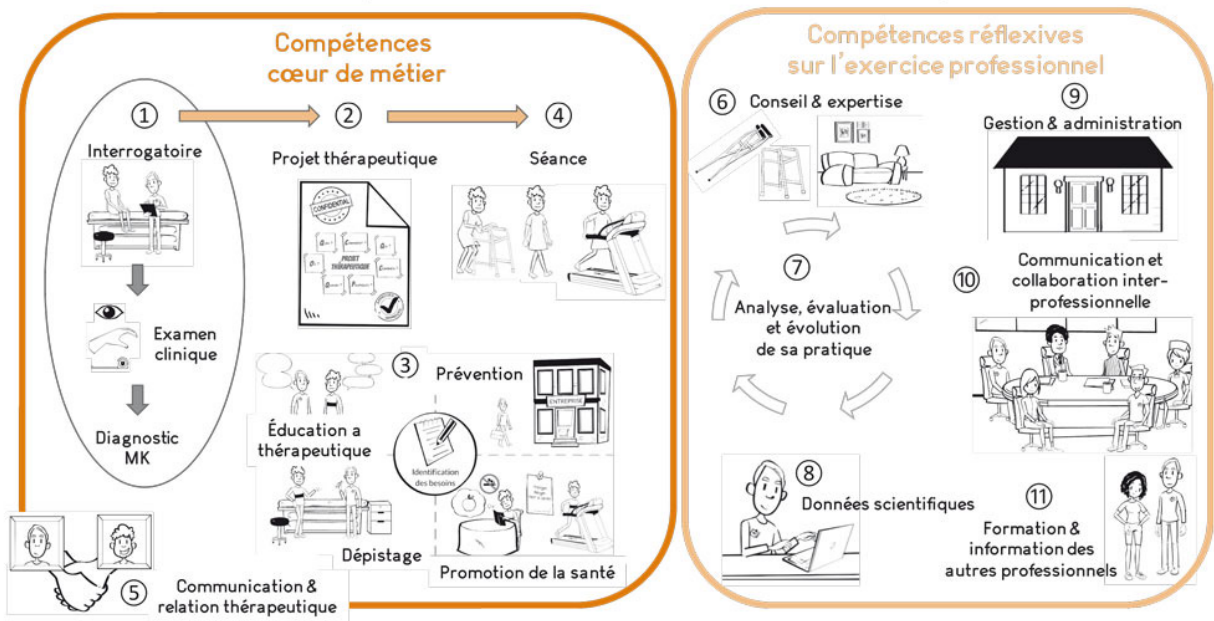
Compétences cœur de métier

① Interrogatoire

Examen clinique

Diagnostic MK

② Projet thérapeutique

CONFIDENTIEL

PROJET THÉRAPEUTIQUE

④ Séance

③ Prévention

ENTREPRISE

Éducation a thérapeutique

Identification des besoins

Dépistage

Promotion de la santé

⑤ Communication & relation thérapeutique

Compétences réflexives sur l'exercice professionnel

⑥ Conseil & expertise

⑨ Gestion & administration

⑦ Analyse, évaluation et évolution de sa pratique

⑩ Communication et collaboration inter-professionnelle

⑧ Données scientifiques

⑪ Formation & information des autres professionnels